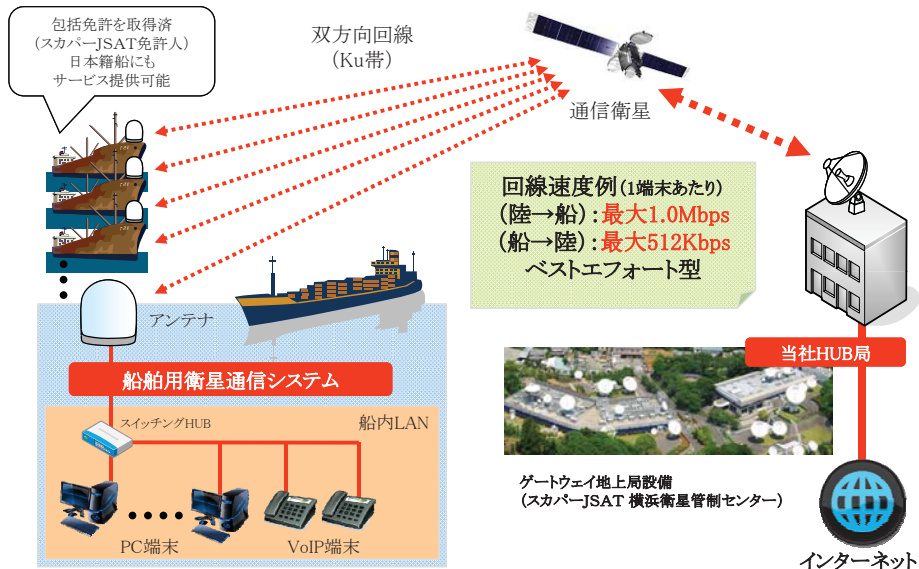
包括免許を取得済
（スカパーJSAT免許人）
日本籍船にも
サービス提供可能

双方向回線
（Ku帯）

通信衛星

回線速度例（1端末あたり）
（陸→船）：最大1.0Mbps
（船→陸）：最大512Kbps
ベストエフォート型

アンテナ

船舶用衛星通信システム

スイッチングHUB

船内LAN

PC端末

VoIP端末

当社HUB局

ゲートウェイ地上局設備
（スカパーJSAT 横浜衛星管制センター）

インターネット